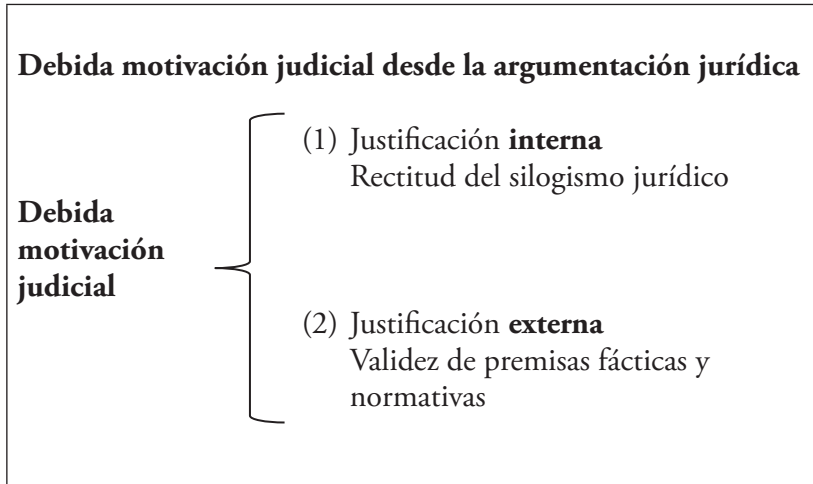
Debida motivación judicial desde la argumentación jurídica

Debida motivación judicial

(1) Justificación interna
Rectitud del silogismo jurídico

(2) Justificación externa
Validez de premisas fácticas y normativas